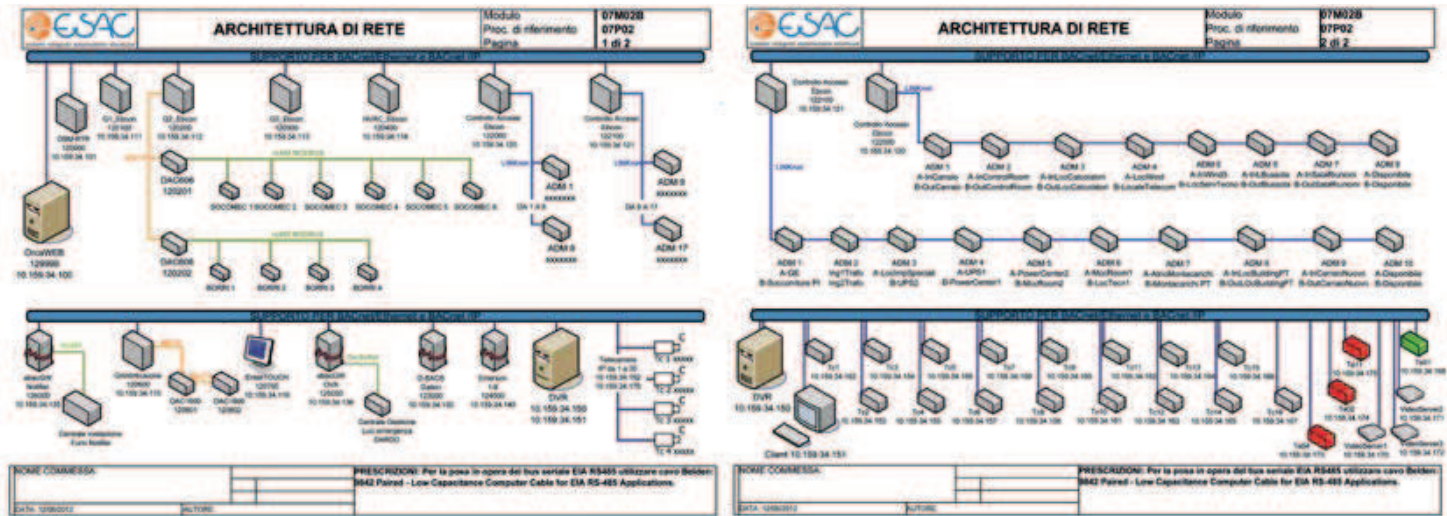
ESAC

ARCHITETTURA DI RETE

| Modulo | 07M02B |
|---|---|
| Proc. di riferimento | 07P02 |
| Pagina | 1 di 2 |

SUPPORTO PER BACnet/Ethernet e BACnet/IP

OrcaWEB 129999 10.159.34.100

G1_Eikon 121101 10.159.34.111

G2_Eikon 121200 10.159.34.112

G3_Eikon 121300 10.159.34.113

HVAC_Eikon 121400 10.159.34.114

Controllo Accessi Eikon 122000 10.159.34.120

Controllo Accessi Eikon 122100 10.159.34.121

DAC606 120201

DAC606 120202

SOCOMEC 1 SOCOMEC 2 SOCOMEC 3 SOCOMEC 4 SOCOMEC 5 SOCOMEC 6

BORRI 1 BORRI 2 BORRI 3 BORRI 4

ADM 1 xxxxxxx

ADM 8 xxxxxxx

ADM 9 xxxxxxx

ADM 17 xxxxxxx

SUPPORTO PER BACnet/Ethernet e BACnet/IP

DVR 10.159.34.150 10.159.34.151

NOME COMMESSA:

DATA: 12/06/2012

AUTORE:

PRESCRIZIONI: Per la posa in opera del bus seriale EIA RS485 utilizzare cavo Belden 9842 Paired - Low Capacitance Computer Cable for EIA RS-485 Applications.

ESAC

ARCHITETTURA DI RETE

| Modulo | 07M02B |
|---|---|
| Proc. di riferimento | 07P02 |
| Pagina | 2 di 2 |

SUPPORTO PER BACnet/Ethernet e BACnet/IP

Controllo Accessi Eikon 122100 10.159.34.121

Controllo Accessi Eikon 122000 10.159.34.120

SUPPORTO PER BACnet/Ethernet e BACnet/IP

DVR 10.159.34.150

Client 10.159.34.151

NOME COMMESSA:

DATA: 12/06/2012

AUTORE:

PRESCRIZIONI: Per la posa in opera del bus seriale EIA RS485 utilizzare cavo Belden 9842 Paired - Low Capacitance Computer Cable for EIA RS-485 Applications.